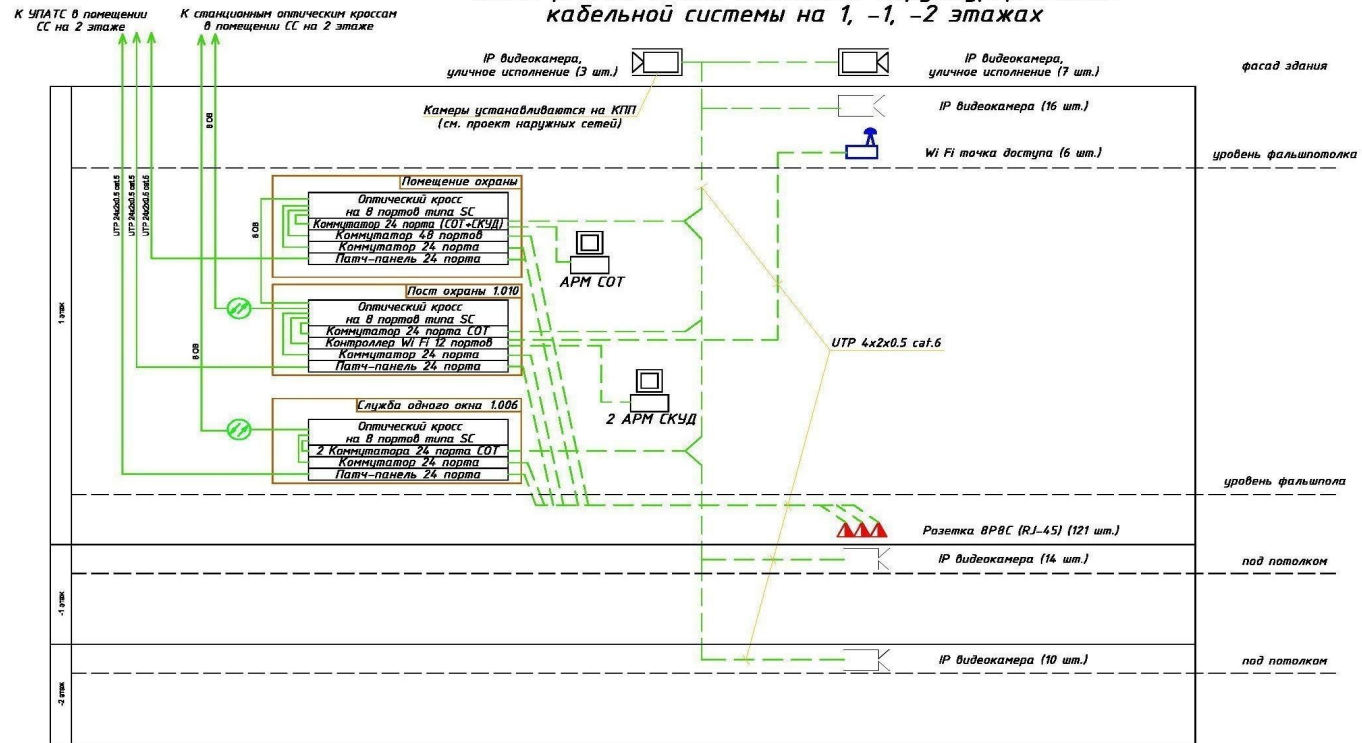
К УПАТС в помещении СС на 2 этаже

К станционным оптическим кроссам в помещении СС на 2 этаже

кабельной системы на 1, -1, -2 этажах

IP видеокамера, уличное исполнение (3 шт.)

IP видеокамера, уличное исполнение (7 шт.)

фасад здания

Камеры устанавливаются на КПП (см. проект наружных сетей)

IP видеокамера (16 шт.)

Wi Fi точка доступа (6 шт.)

уровень фальшпотолка

8 ОВ

UTP 24x2x0.5 cat.5

UTP 24x2x0.5 cat.5

UTP 24x2x0.5 cat.6

Помещение охраны

Оптический кросс на 8 портов типа SC

Коммутатор 24 порта (СОТ+СКУД)

Коммутатор 48 портов

Коммутатор 24 порта

Патч-панель 24 порта

8 ОВ

АРМ СОТ

1 этаж

Пост охраны 1.010

Оптический кросс на 8 портов типа SC

Коммутатор 24 порта СОТ

Контроллер Wi Fi 12 портов

Коммутатор 24 порта

Патч-панель 24 порта

UTP 4x2x0.5 cat.6

8 ОВ

2 АРМ СКУД

Служба одного окна 1.006

Оптический кросс на 8 портов типа SC

2 Коммутатора 24 порта СОТ

Коммутатор 24 порта

Патч-панель 24 порта

уровень фальшпола

Розетка 8P8C (RJ-45) (121 шт.)

IP видеокамера (14 шт.)

под потолком

-1 этаж

IP видеокамера (10 шт.)

под потолком

-2 этаж